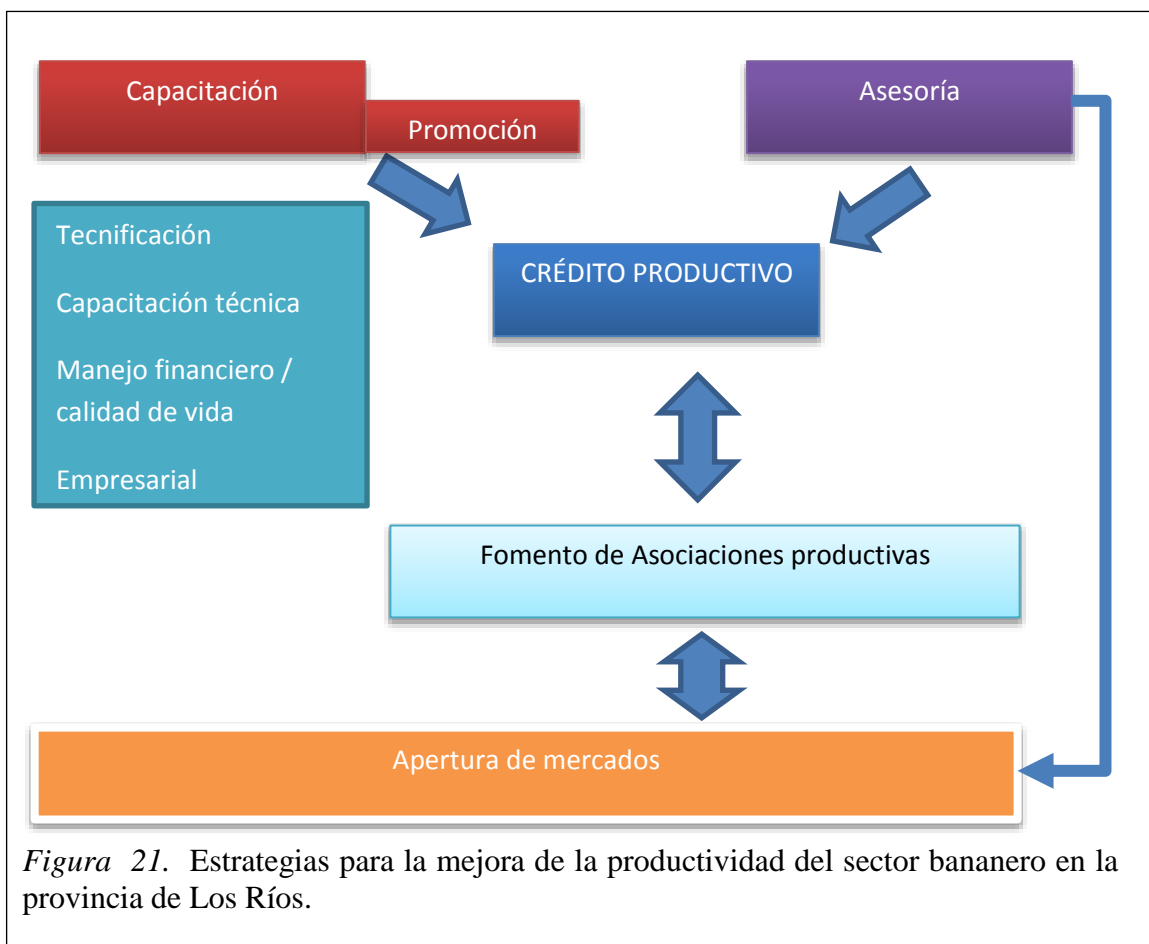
Capacitación

Promoción

Asesoría

Tecnificación

Capacitación técnica

Manejo financiero / calidad de vida

Empresarial

CRÉDITO PRODUCTIVO

Fomento de Asociaciones productivas

Apertura de mercados

*Figura 21.* Estrategias para la mejora de la productividad del sector bananero en la provincia de Los Ríos.